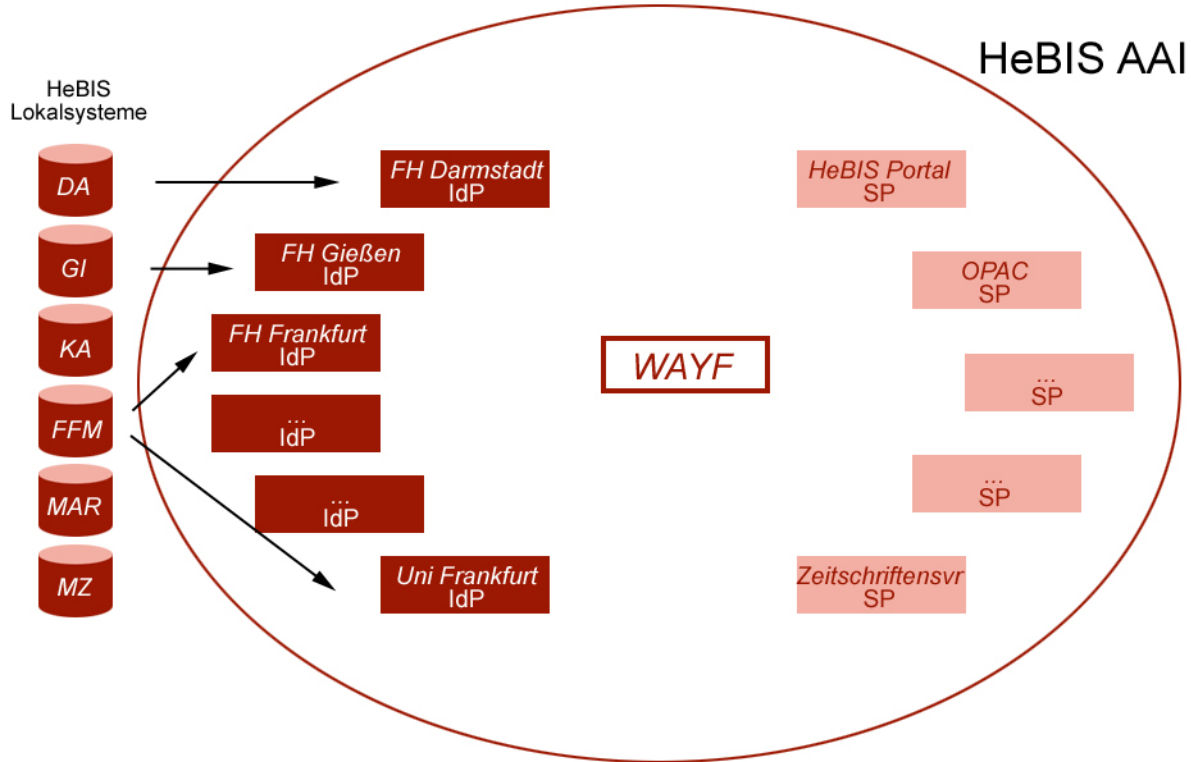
HeBIS AAI

HeBIS Lokalsysteme

DA

GI

KA

FFM

MAR

MZ

FH Darmstadt
IdP

FH Gießen
IdP

FH Frankfurt
IdP

...
IdP

...
IdP

Uni Frankfurt
IdP

WAYF

HeBIS Portal
SP

OPAC
SP

...
SP

...
SP

Zeitschriftensvr
SP